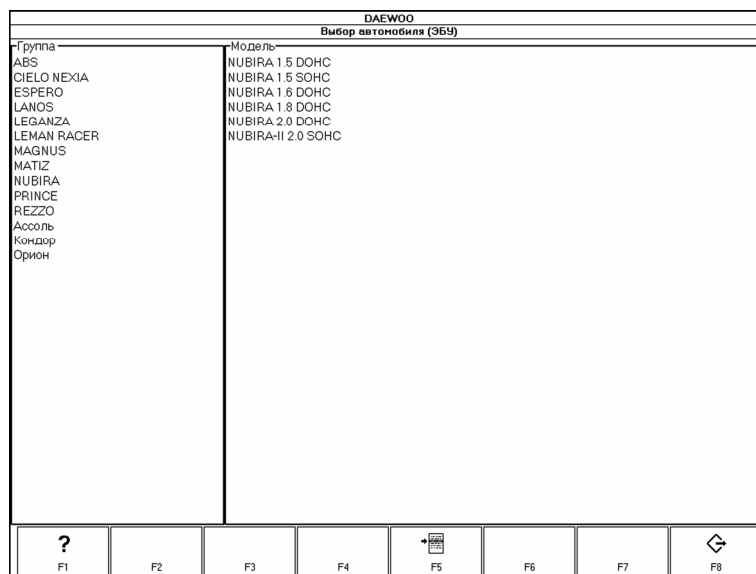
DAEWOO
Выбор автомобиля (ЭБУ)

Группа
ABS
CIELO NEXIA
ESPERO
LANOS
LEGANZA
LEMAN RACER
MAGNUS
MATIZ
NUBIRA
PRINCE
REZZO
Ассоль
Кондор
Орион

Модель
NUBIRA 1.5 DOHC
NUBIRA 1.5 SOHC
NUBIRA 1.6 DOHC
NUBIRA 1.8 DOHC
NUBIRA 2.0 DOHC
NUBIRA-II 2.0 SOHC

?
F1
F2
F3
F4
F5
F6
F7
F8